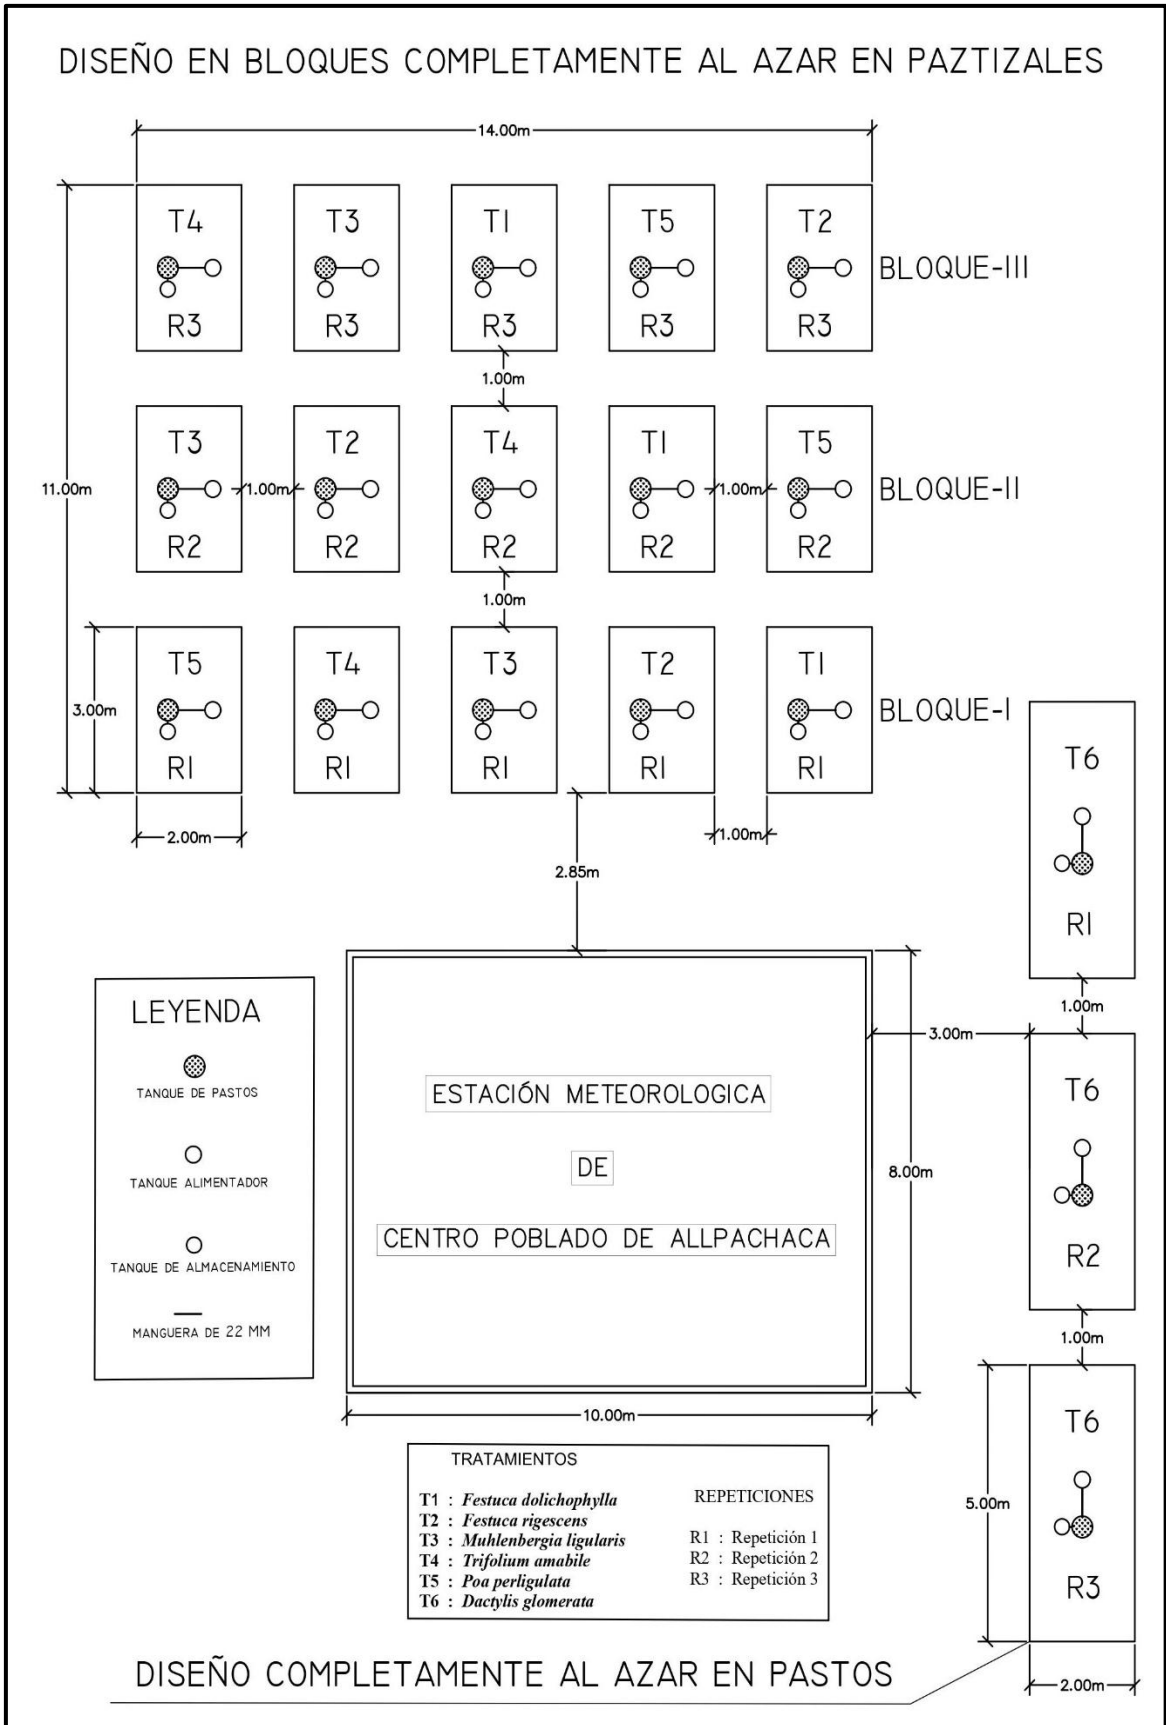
DISEÑO EN BLOQUES COMPLETAMENTE AL AZAR EN PAZTIZALES

14.00m

T4 R3 | T3 R3 | TI R3 | T5 R3 | T2 R3 BLOQUE-III

1.00m

11.00m

T3 R2 | 1.00m | T2 R2 | T4 R2 | TI R2 | 1.00m | T5 R2 BLOQUE-II

1.00m

3.00m

T5 RI | T4 RI | T3 RI | T2 RI | TI RI BLOQUE-I

2.00m

1.00m

2.85m

T6 RI

1.00m

3.00m

T6 R2

1.00m

T6 R3

5.00m

2.00m

LEYENDA

TANQUE DE PASTOS

TANQUE ALIMENTADOR

TANQUE DE ALMACENAMIENTO

MANGUERA DE 22 MM

ESTACIÓN METEOROLOGICA

DE

CENTRO POBLADO DE ALLPACHACA

8.00m

10.00m

TRATAMIENTOS

T1 : Festuca dolichophylla
T2 : Festuca rigescens
T3 : Muhlenbergia ligularis
T4 : Trifolium amabile
T5 : Poa perligulata
T6 : Dactylis glomerata

REPETICIONES

R1 : Repetición 1
R2 : Repetición 2
R3 : Repetición 3

DISEÑO COMPLETAMENTE AL AZAR EN PASTOS